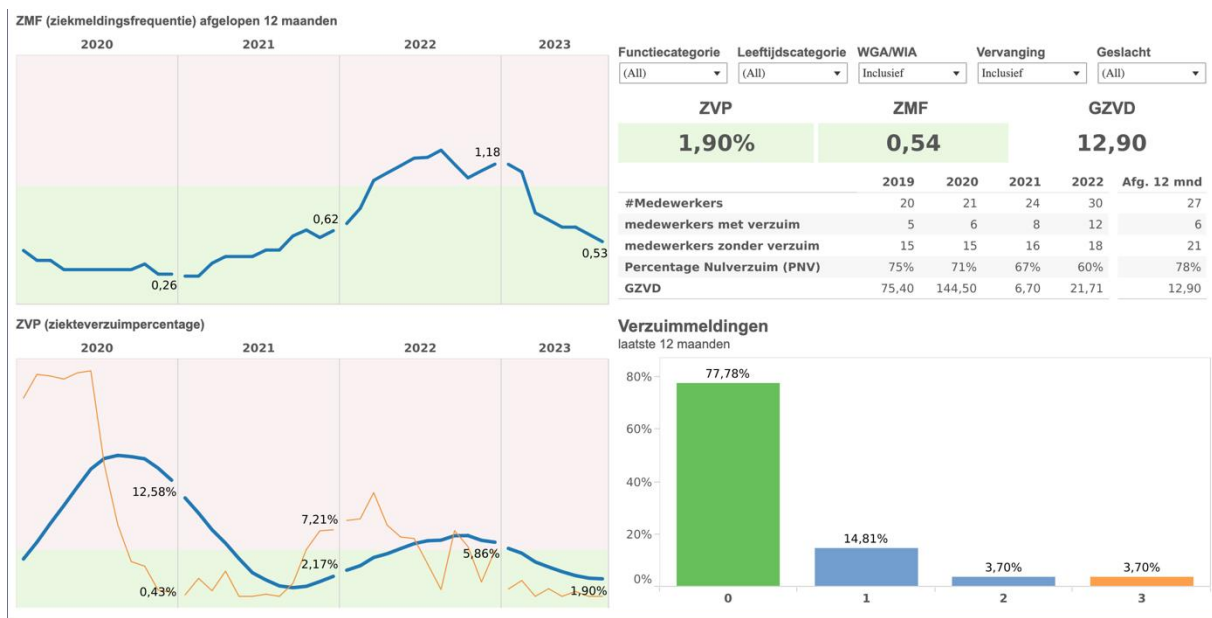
ZMF (ziekmeldingsfrequentie) afgelopen 12 maanden

2020 2021 2022 2023

1,18

0,62

0,26

0,53

Functiecategorie (All)
Leeftijdscategorie (All)
WGA/WIA Inclusief
Vervanging Inclusief
Geslacht (All)

| ZVP | ZMF | GZVD |
|---|---|---|
| 1,90% | 0,54 | 12,90 |

| | 2019 | 2020 | 2021 | 2022 | Afg. 12 mnd |
|---|---|---|---|---|---|
| #Medewerkers | 20 | 21 | 24 | 30 | 27 |
| medewerkers met verzuim | 5 | 6 | 8 | 12 | 6 |
| medewerkers zonder verzuim | 15 | 15 | 16 | 18 | 21 |
| Percentage Nulverzuim (PNV) | 75% | 71% | 67% | 60% | 78% |
| GZVD | 75,40 | 144,50 | 6,70 | 21,71 | 12,90 |

ZVP (ziekteverzuimpercentage)

2020 2021 2022 2023

12,58%

7,21%

2,17%

5,86%

0,43%

1,90%

Verzuimmeldingen
laatste 12 maanden

80%
60%
40%
20%
0%

77,78%
14,81%
3,70%
3,70%

0 1 2 3